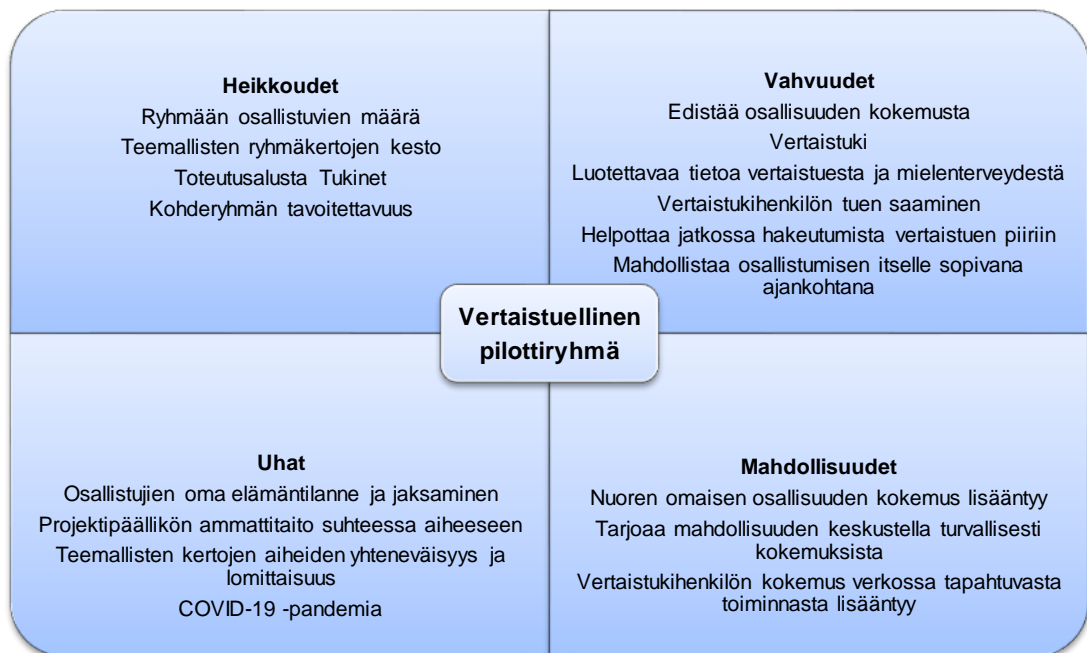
Heikkoudet
Ryhmään osallistuvien määrä
Teemallisten ryhmäkertojen kesto
Toteutusalusta Tukinet
Kohderyhmän tavoitettavuus

Vahvuudet
Edistää osallisuuden kokemusta
Vertaistuki
Luotettavaa tietoa vertaistuesta ja mielenterveydestä
Vertaistukihenkilön tuen saaminen
Helpottaa jatkossa hakeutumista vertaistuen piiriin
Mahdollistaa osallistumisen itselle sopivana ajankohtana

Vertaistuellinen pilottiryhmä

Uhat
Osallistujien oma elämäntilanne ja jaksaminen
Projektipäällikön ammattitaito suhteessa aiheeseen
Teemallisten kertojen aiheiden yhteneväisyys ja lomittaisuus
COVID-19 -pandemia

Mahdollisuudet
Nuoren omaisen osallisuuden kokemus lisääntyy
Tarjoaa mahdollisuuden keskustella turvallisesti kokemuksista
Vertaistukihenkilön kokemus verkossa tapahtuvasta toiminnasta lisääntyy